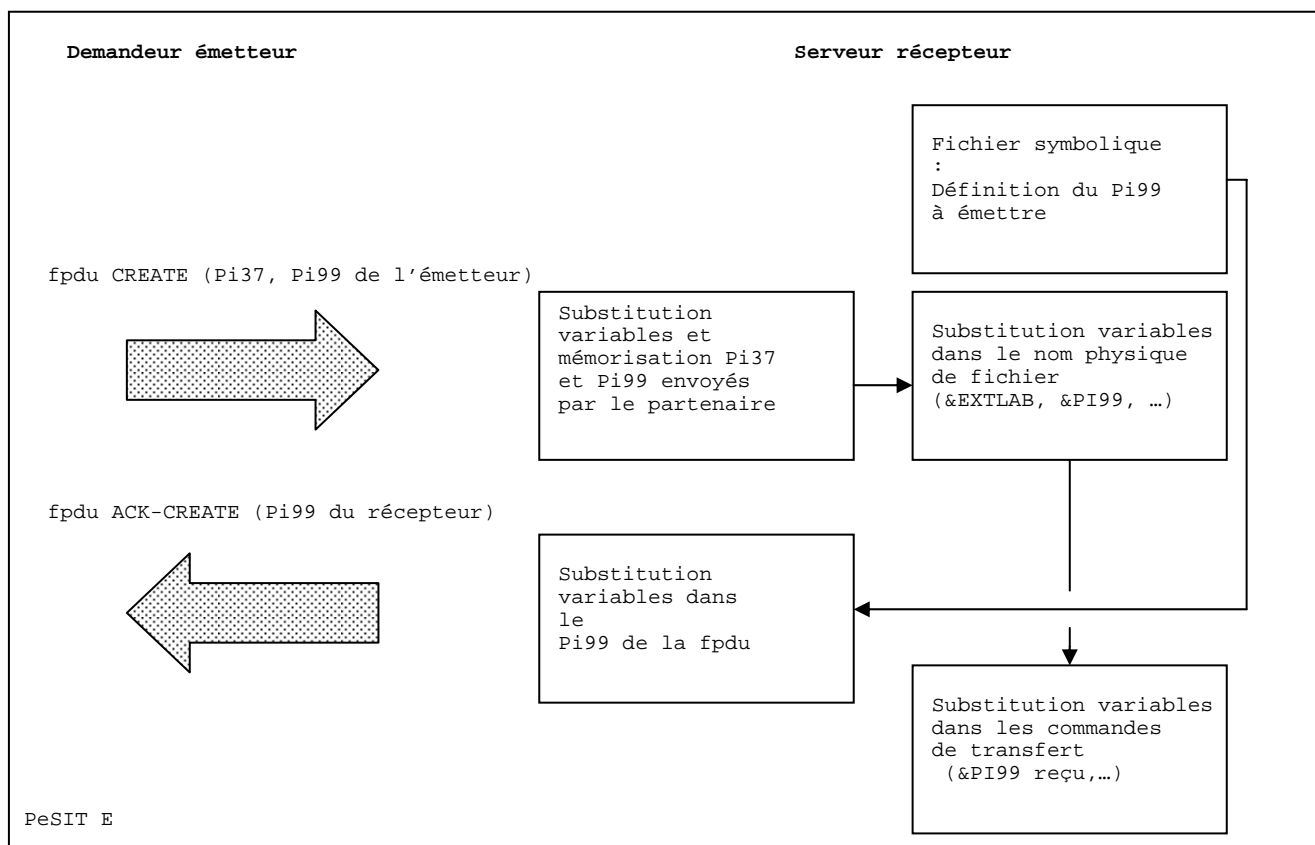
Demandeur émetteur

Serveur récepteur

Fichier symbolique : Définition du Pi99 à émettre

fpdu CREATE (Pi37, Pi99 de l'émetteur)

Substitution variables et mémorisation Pi37 et Pi99 envoyés par le partenaire

Substitution variables dans le nom physique de fichier (&EXTLAB, &PI99, …)

fpdu ACK-CREATE (Pi99 du récepteur)

Substitution variables dans le Pi99 de la fpdu

Substitution variables dans les commandes de transfert (&PI99 reçu,…)

PeSIT E